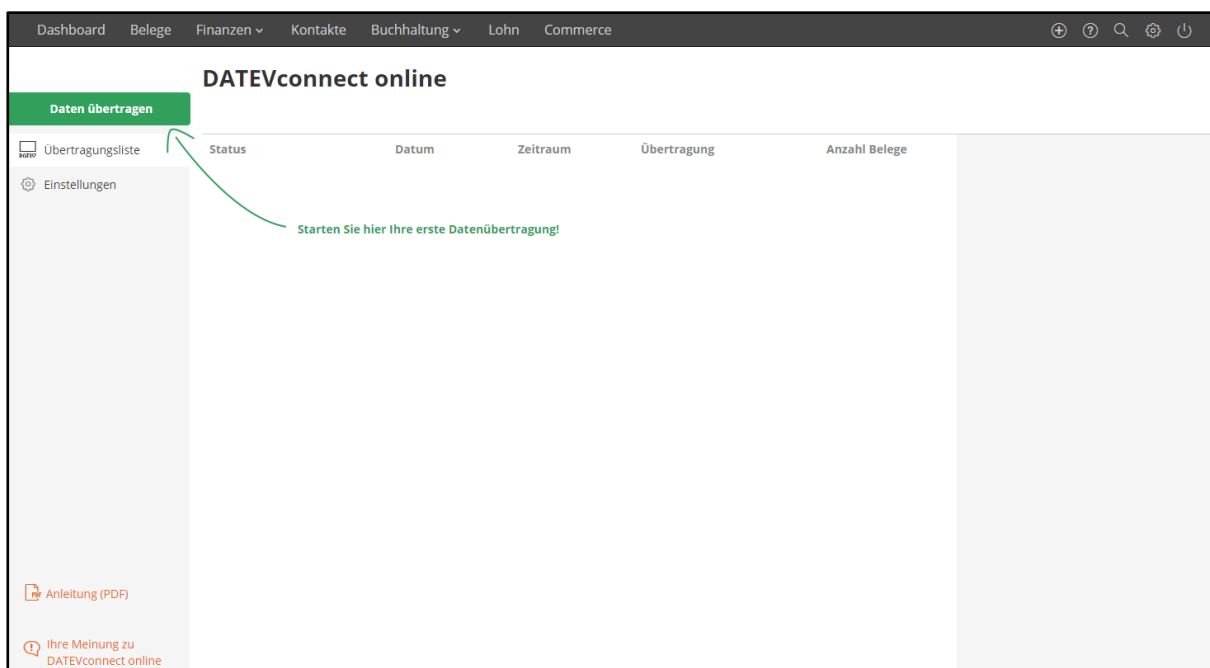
Dashboard Belege Finanzen Kontakte Buchhaltung Lohn Commerce

DATEVconnect online

Daten übertragen

Übertragungsliste

Einstellungen

| Status | Datum | Zeitraum | Übertragung | Anzahl Belege |
|---|---|---|---|---|

Starten Sie hier Ihre erste Datenübertragung!

Anleitung (PDF)

Ihre Meinung zu DATEVconnect online